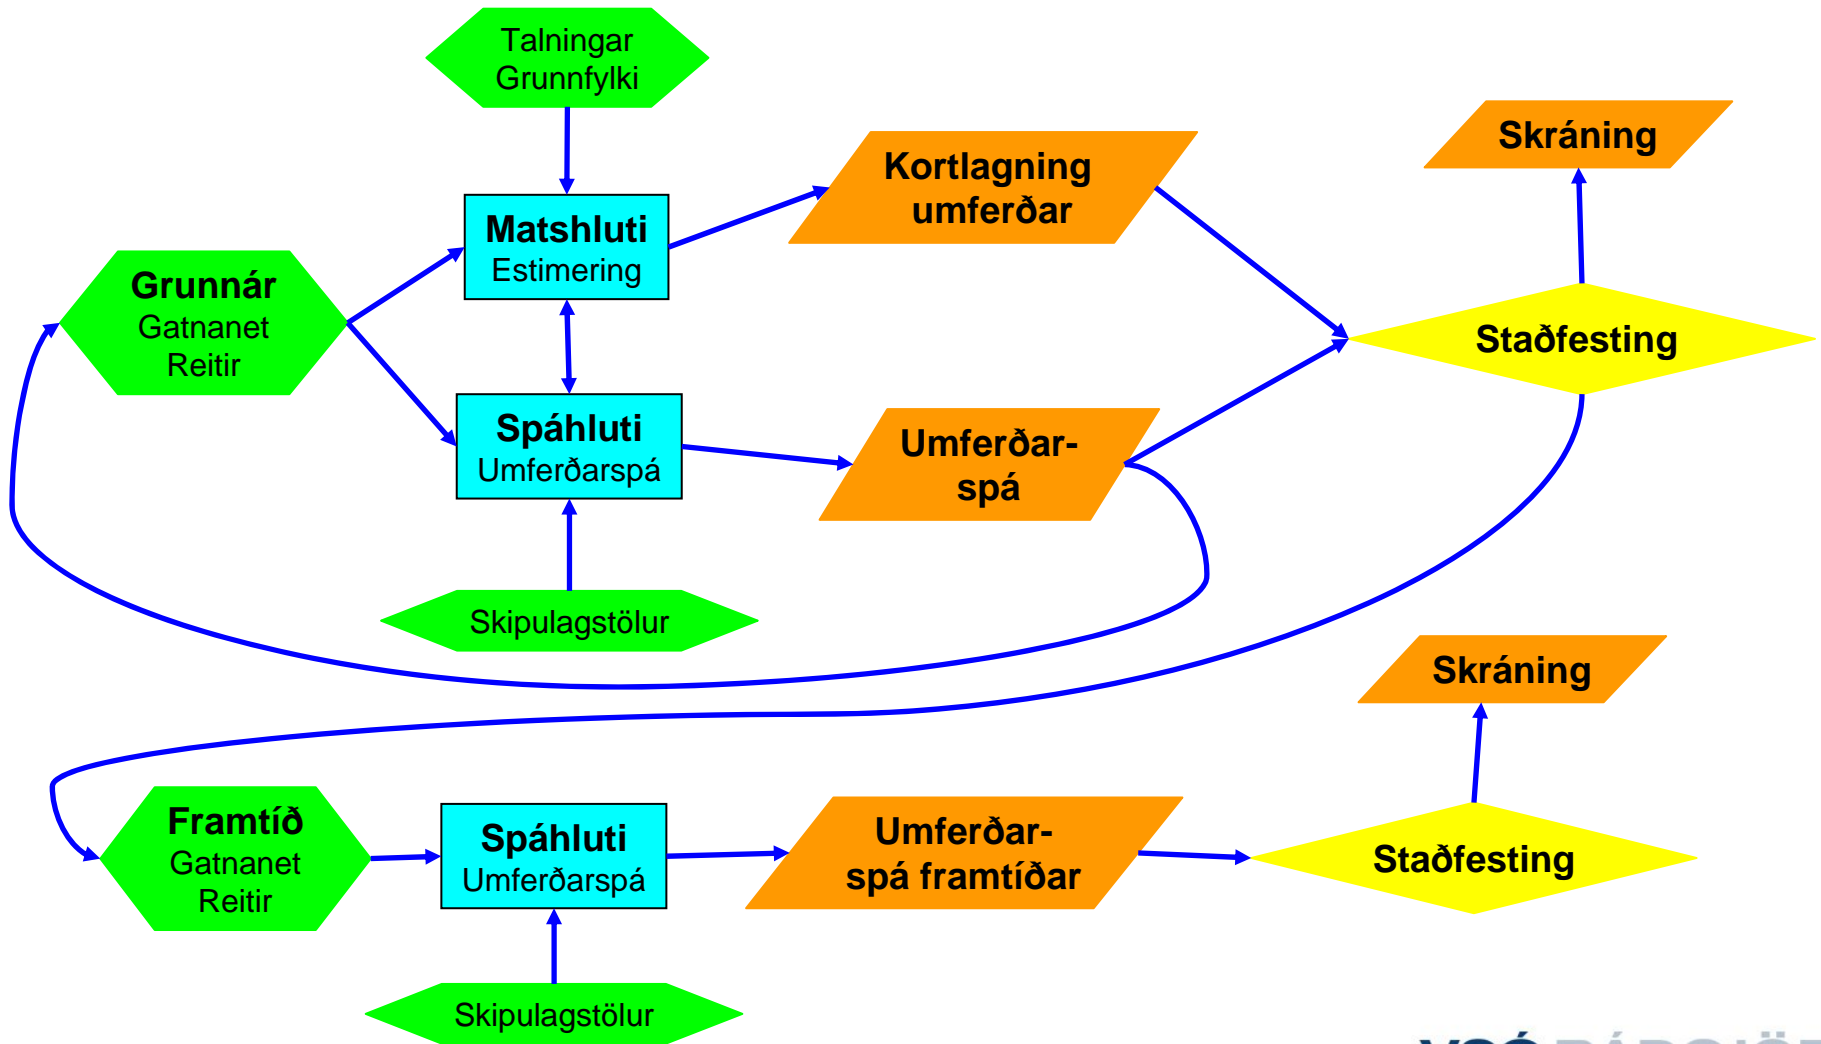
Talningar
Grunnfylki

Kortlagning umferðar

Skráning

Matshluti
Estimering

Grunnár
Gatnanet
Reitir

Staðfesting

Spáhluti
Umferðarspá

Umferðarspá

Skipulagstölur

Skráning

Framtíð
Gatnanet
Reitir

Spáhluti
Umferðarspá

Umferðarspá framtíðar

Staðfesting

Skipulagstölur

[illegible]